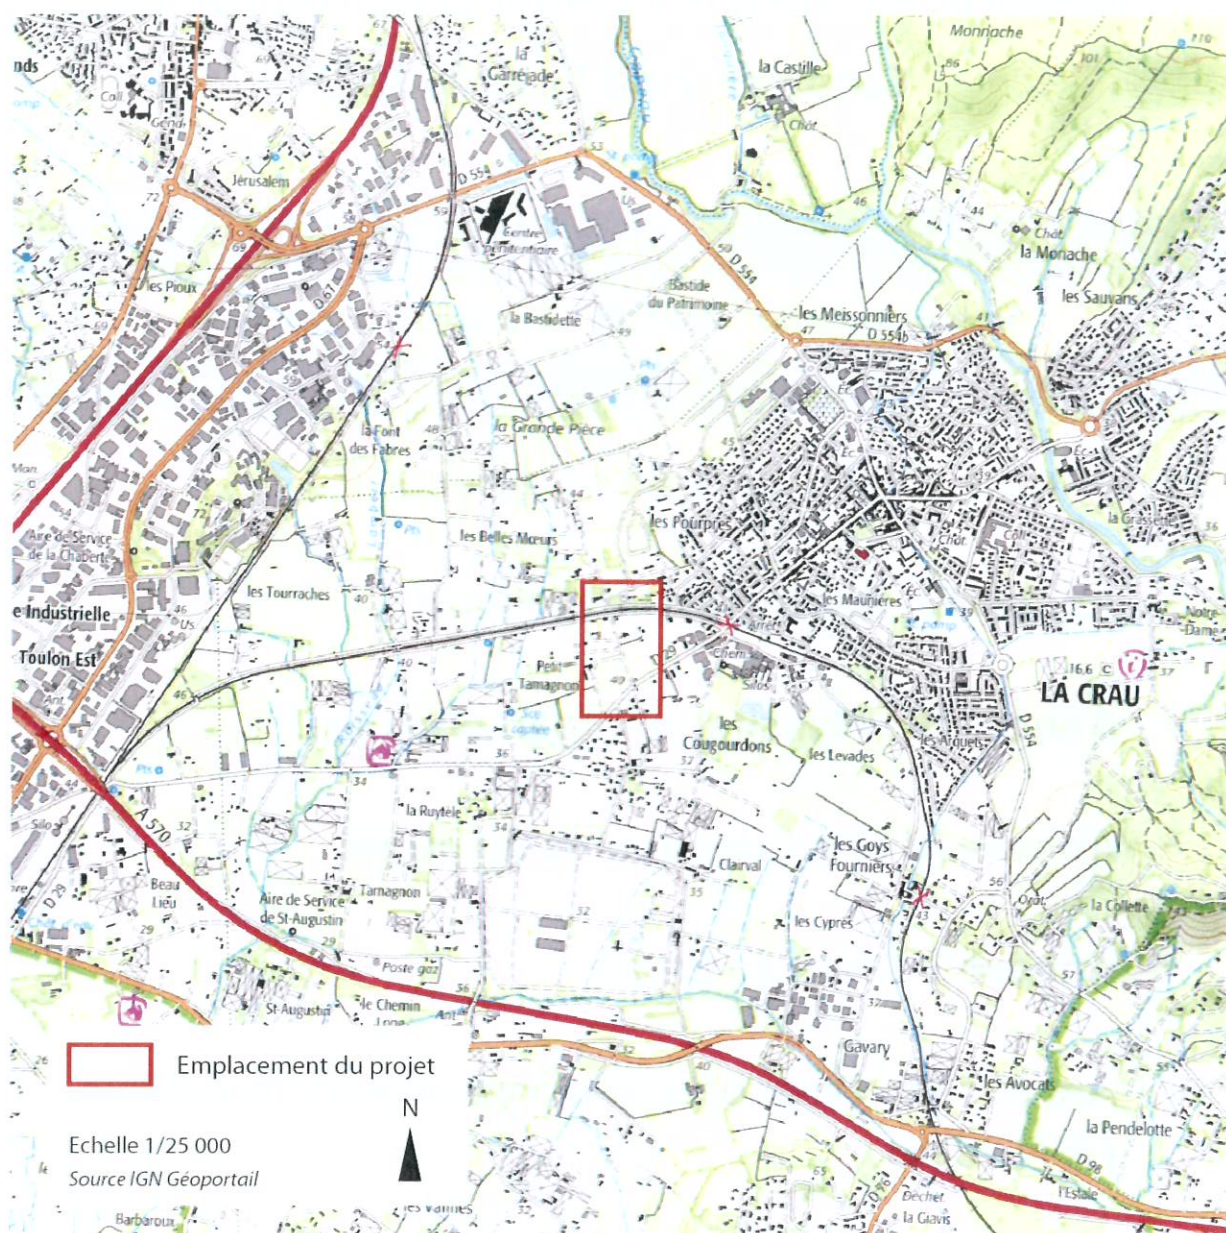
Monnache
la Castille
Chât
la Carreade
Jérusalem
D 554
Centre Pénitentiaire
la Monache
les Sauvans
les Pioux
Bastide du Patrimoine
D 554
les Meissonniers
D 554b
la Bastidette
D 67
la Font des Fabres
la Grande Pièce
la Grassette
les Belles Mœurs
les Pourpres
Aire de Service de la Chaberte
les Tourraches
les Maunières
e Industrielle
Toulon Est
Petit Tamagnon
Arrêt
Notre-Dame
LA CRAU
16.6
D 554
les Cougourdons
les Levades
les Arquets
la Ruytele
A 570
Clairval
les Goys Fourniers
Beau Lieu
Aire de Service de St-Augustin
Tamagnon
les Cyprès
la Collette
Poste gaz
St-Augustin
le Chemin Long
Gavary
les Avocats
la Pendelotte
Emplacement du projet
N
Echelle 1/25 000
Source IGN Géoportail
D 98
l'Estale
Déchet
la Giavis
Barbaroux
les Vallnes